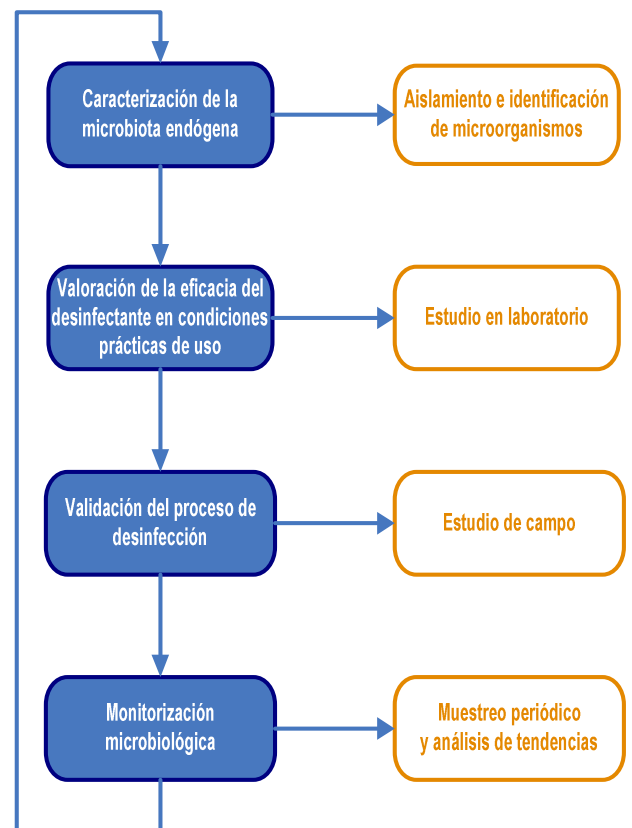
Caracterización de la microbiota endógena

Aislamiento e identificación de microorganismos

Valoración de la eficacia del desinfectante en condiciones prácticas de uso

Estudio en laboratorio

Validación del proceso de desinfección

Estudio de campo

Monitorización microbiológica

Muestreo periódico y análisis de tendencias